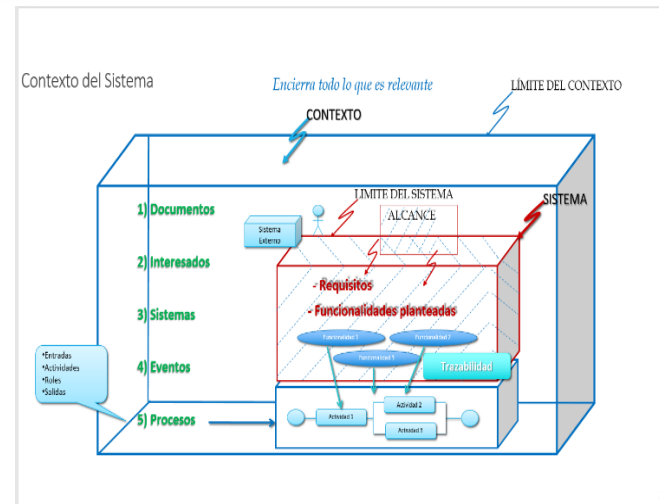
Contexto del Sistema

Encierra todo lo que es relevante

LÍMITE DEL CONTEXTO

CONTEXTO

LÍMITE DEL SISTEMA

SISTEMA

ALCANCE

Sistema Externo

1) Documentos

2) Interesados

3) Sistemas

4) Eventos

5) Procesos

- Requisitos

- Funcionalidades planteadas

Funcionalidad 1

Funcionalidad 2

Funcionalidad 3

Trazabilidad

•Entradas
•Actividades
•Roles
•Salidas

Actividad 1

Actividad 2

Actividad 3